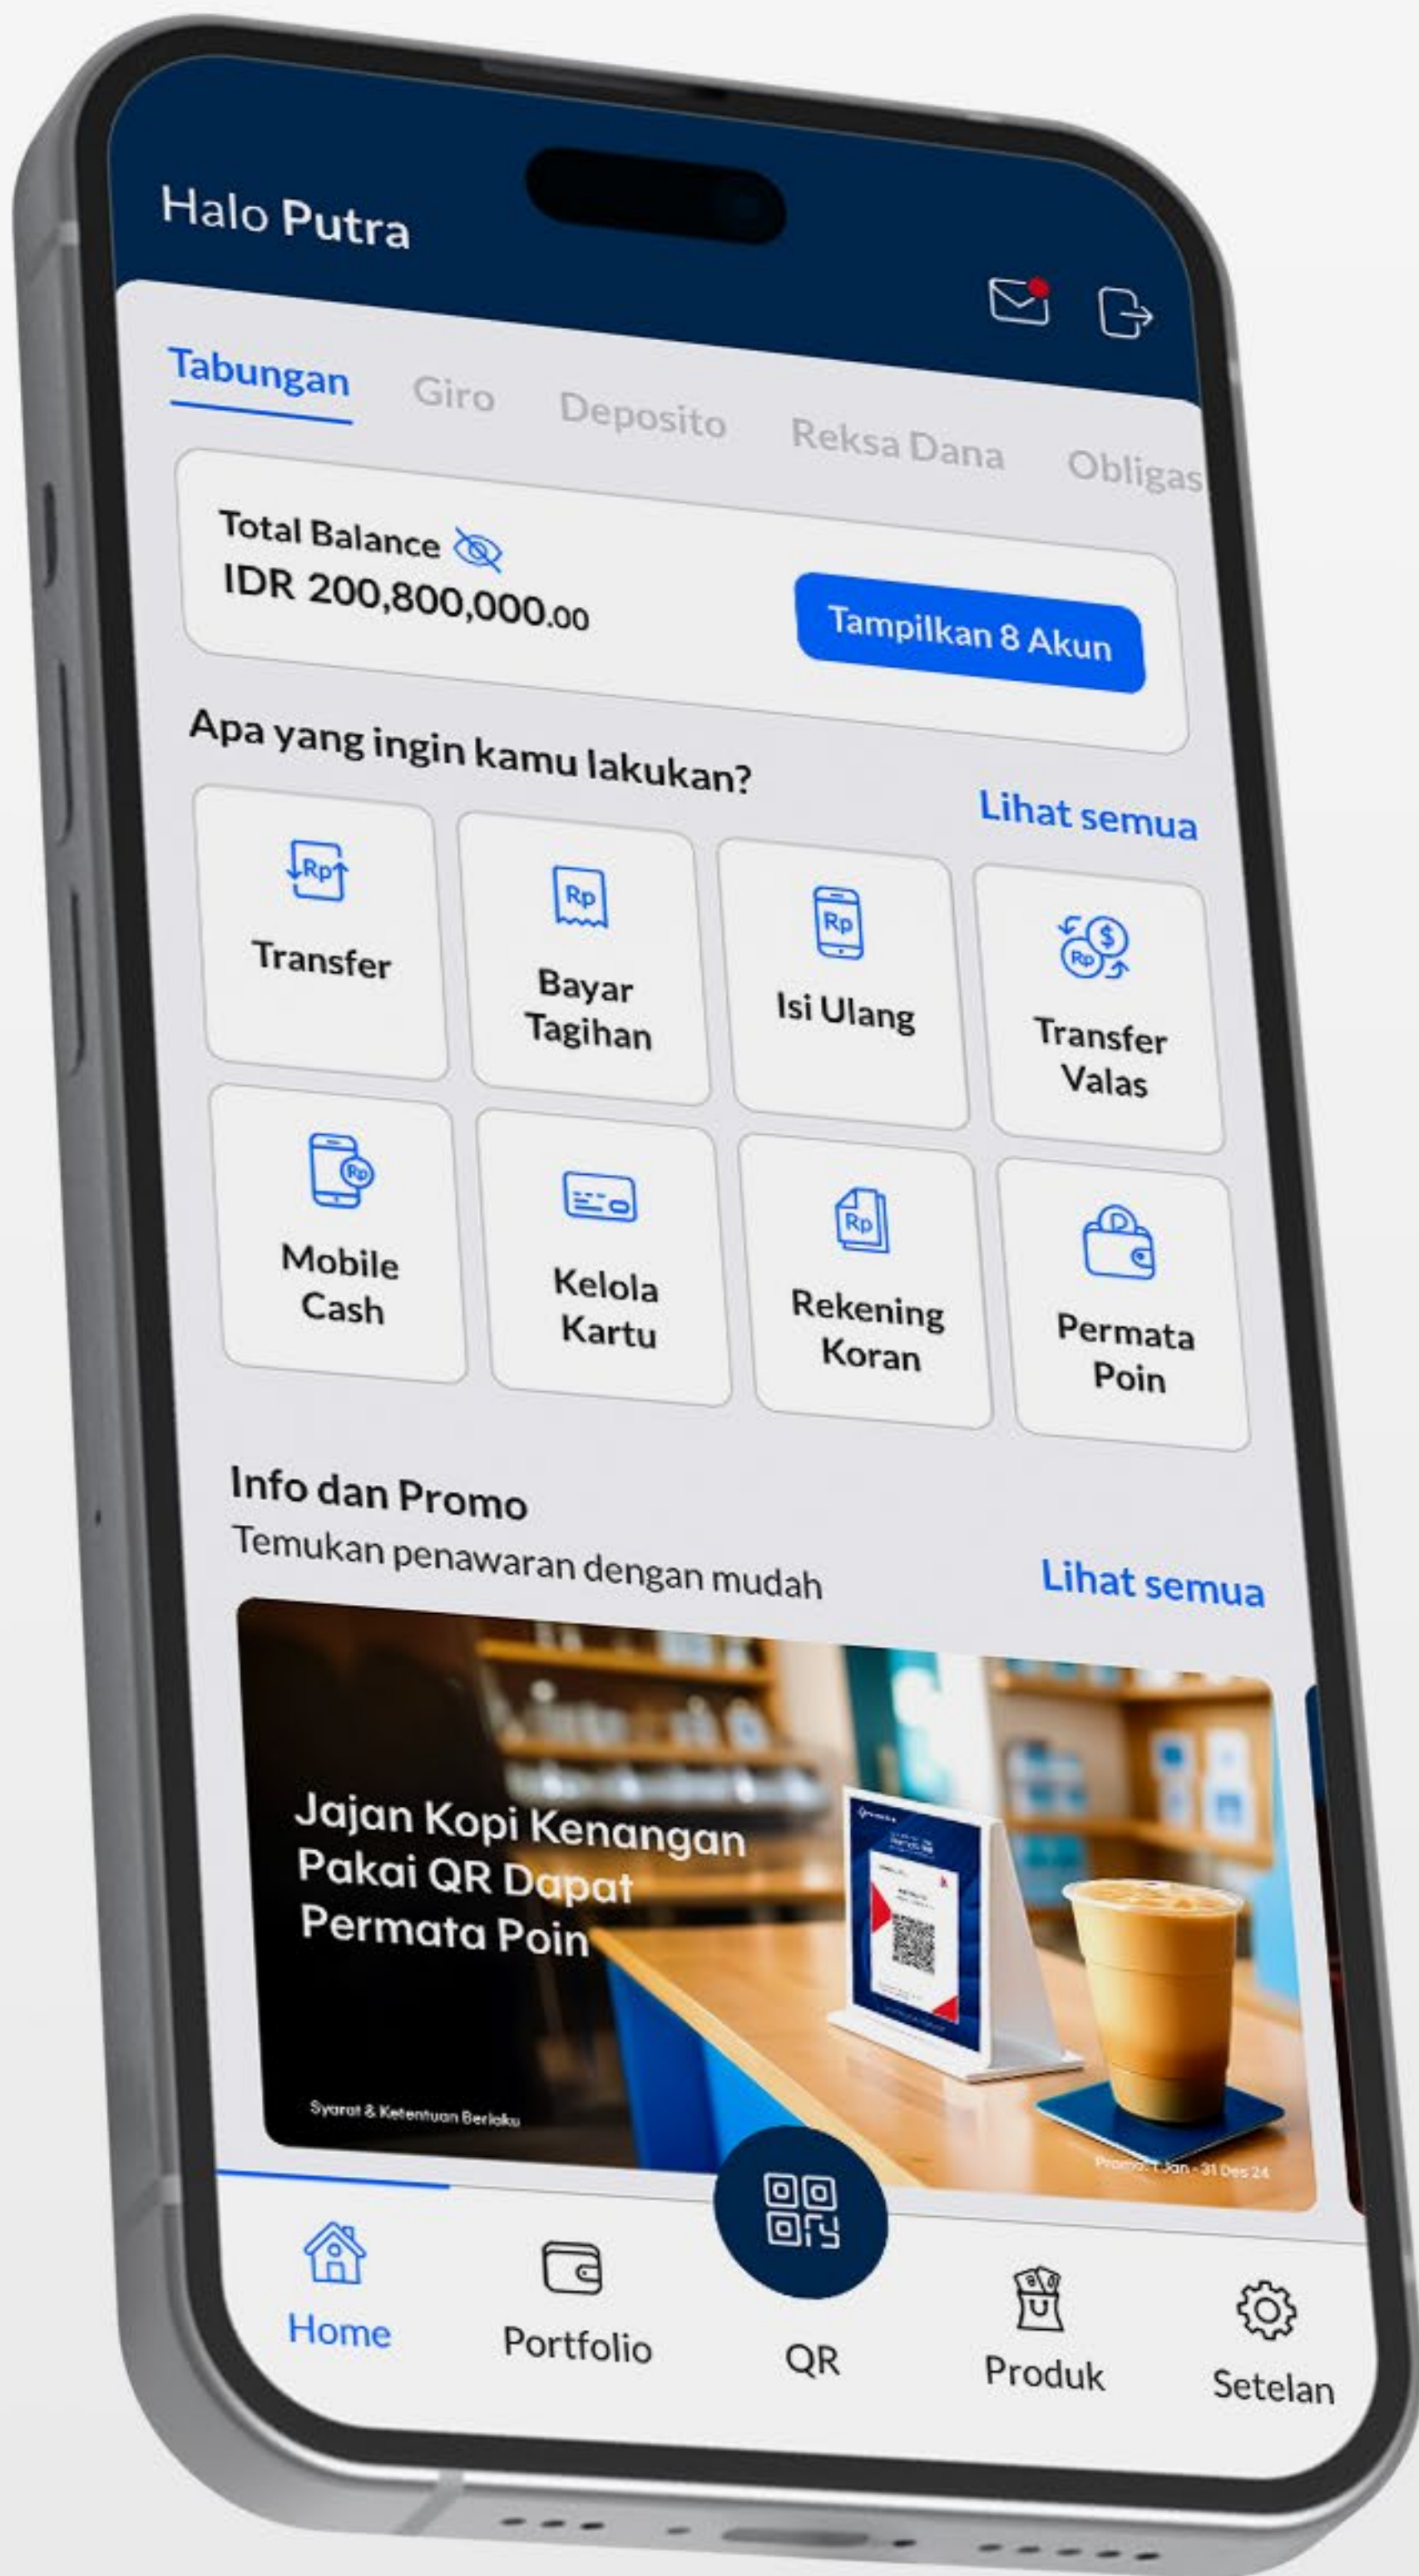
Halo Putra

Tabungan Giro Deposito Reksa Dana Obligas

Total Balance
IDR 200,800,000.00

Tampilkan 8 Akun

Apa yang ingin kamu lakukan?

Lihat semua

Transfer

Bayar Tagihan

Isi Ulang

Transfer Valas

Mobile Cash

Kelola Kartu

Rekening Koran

Permata Poin

Info dan Promo
Temukan penawaran dengan mudah

Lihat semua

Jajan Kopi Kenangan Pakai QR Dapat Permata Poin

Syarat & Ketentuan Berlaku

Promo: 1 Jan - 31 Des 24

Home Portfolio QR Produk Setelan